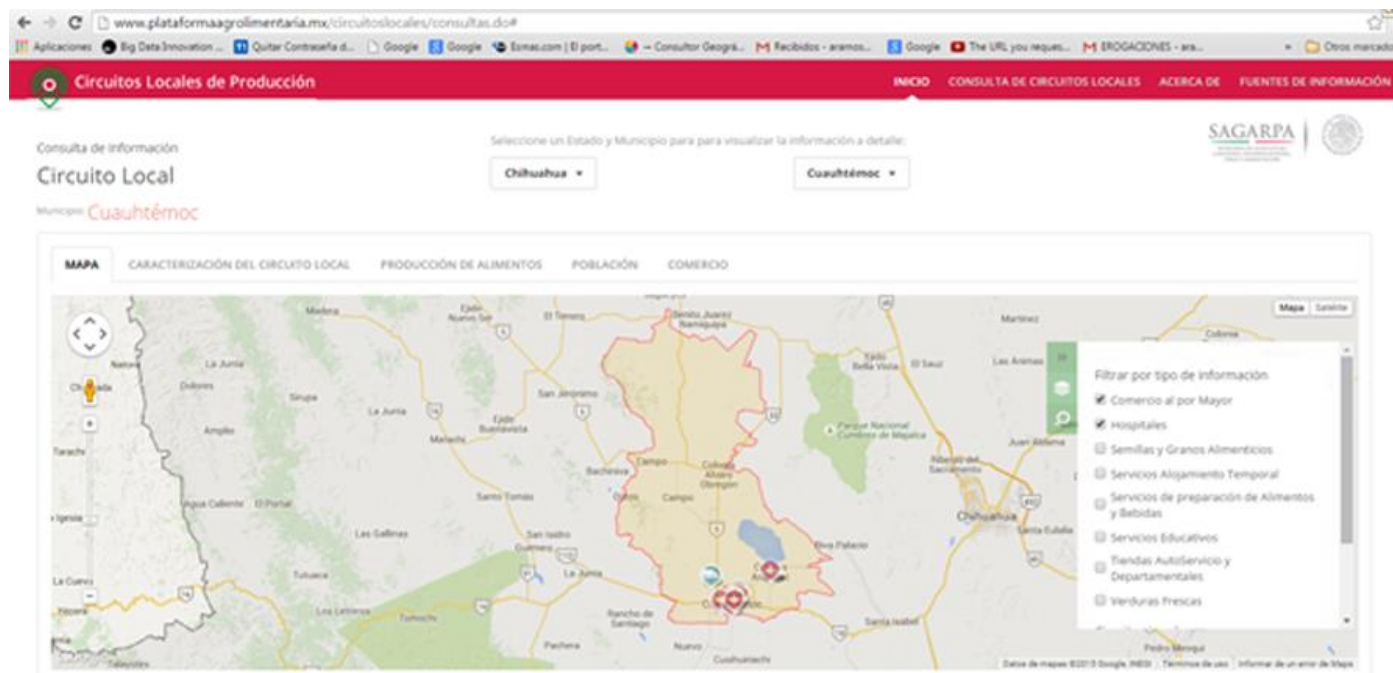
www.plataformaagrolimentaria.mx/circuitoslocales/consultas.do#

Aplicaciones | Big Data Innovation ... | Quitar Contraseña d... | Google | Google | Esmas.com | El port... | — Consultor Geográ... | Recibidos - aramos... | Google | The URL you reques... | EROGACIONES - ara... | Otros marcadores

Circuitos Locales de Producción

INICIO | CONSULTA DE CIRCUITOS LOCALES | ACERCA DE | FUENTES DE INFORMACIÓN

Consulta de información

Circuito Local

Municipio Cuauhtémoc

Seleccione un Estado y Municipio para para visualizar la información a detalle:

Chihuahua ▾

Cuauhtémoc ▾

SAGARPA

MAPA | CARACTERIZACIÓN DEL CIRCUITO LOCAL | PRODUCCIÓN DE ALIMENTOS | POBLACIÓN | COMERCIO

Mapa | Satélite

Madera | Ejido Nuevo Sar | El Terrero | Benito Juárez Namiquipa | Martínez | Colonia | Natora | La Junta | Dolores | Chinipada | Sirupa | La Junta | San Jerónimo | Ejido Bella Vista | El Saúz | Las Ánimas | Ejido Buenavista | Matachi | Parque Nacional Cumbres de Majalca | Juan Aldama | Ampilo | Tarachi | Bachíniva | Tampo | Colonia Álvaro Obregón | Riberas del Sacramento | Santo Tomás | Ojitos | Campo | Agua Caliente | El Portal | Chihuahua | Santa Eulalia | Las Gallinas | San Isidro Guerrero | Riva Palacio | La Junta | Tutuaca | La Cueva | Yécora | Las Lomas | Tomochi | Rancho de Santiago | Cuauhtémoc | Santa Isabel | Pachera | Nuevo | Cusihuiriachi | Pedro Meoqui | Talayotes

Filtrar por tipo de información
☑ Comercio al por Mayor
☑ Hospitales
☐ Semillas y Granos Alimenticios
☐ Servicios Alojamiento Temporal
☐ Servicios de preparación de Alimentos y Bebidas
☐ Servicios Educativos
☐ Tiendas AutoServicio y Departamentales
☐ Verduras Frescas

Datos de mapas ©2015 Google, INEGI | Términos de uso | Informar de un error de Maps